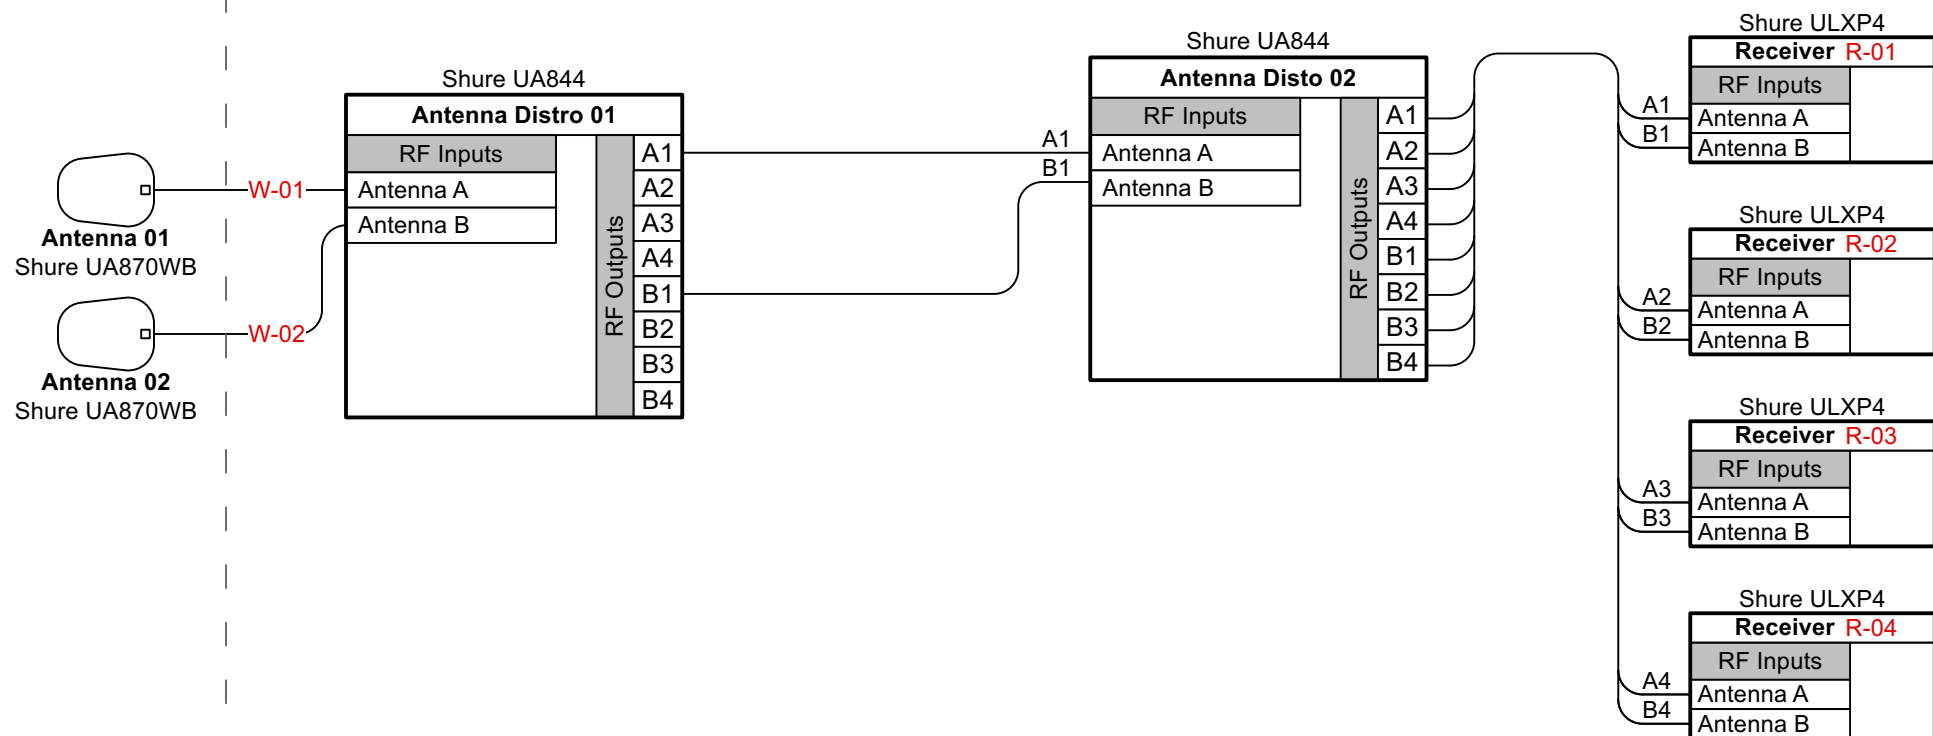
Antenna 01
Shure UA870WB

W-01

Antenna 02
Shure UA870WB

W-02

Shure UA844
Antenna Distro 01

| RF Inputs |
|---|
| Antenna A |
| Antenna B |

RF Outputs
A1
A2
A3
A4
B1
B2
B3
B4

A1
B1

Shure UA844
Antenna Disto 02

| RF Inputs |
|---|
| Antenna A |
| Antenna B |

RF Outputs
A1
A2
A3
A4
B1
B2
B3
B4

Shure ULXP4
Receiver R-01

| RF Inputs |
|---|
| Antenna A |
| Antenna B |

A1
B1

Shure ULXP4
Receiver R-02

| RF Inputs |
|---|
| Antenna A |
| Antenna B |

A2
B2

Shure ULXP4
Receiver R-03

| RF Inputs |
|---|
| Antenna A |
| Antenna B |

A3
B3

Shure ULXP4
Receiver R-04

| RF Inputs |
|---|
| Antenna A |
| Antenna B |

A4
B4